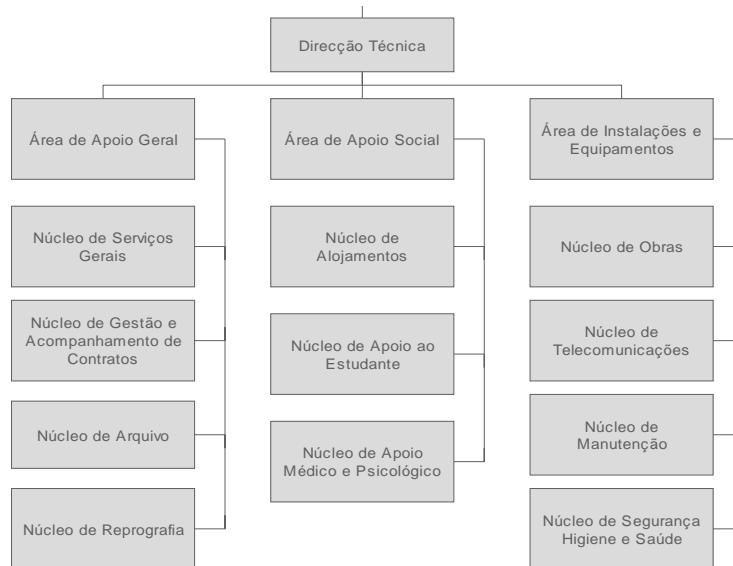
Direcção Técnica

Área de Apoio Geral

Núcleo de Serviços Gerais

Núcleo de Gestão e Acompanhamento de Contratos

Núcleo de Arquivo

Núcleo de Reprografia

Área de Apoio Social

Núcleo de Alojamentos

Núcleo de Apoio ao Estudante

Núcleo de Apoio Médico e Psicológico

Área de Instalações e Equipamentos

Núcleo de Obras

Núcleo de Telecomunicações

Núcleo de Manutenção

Núcleo de Segurança Higiene e Saúde